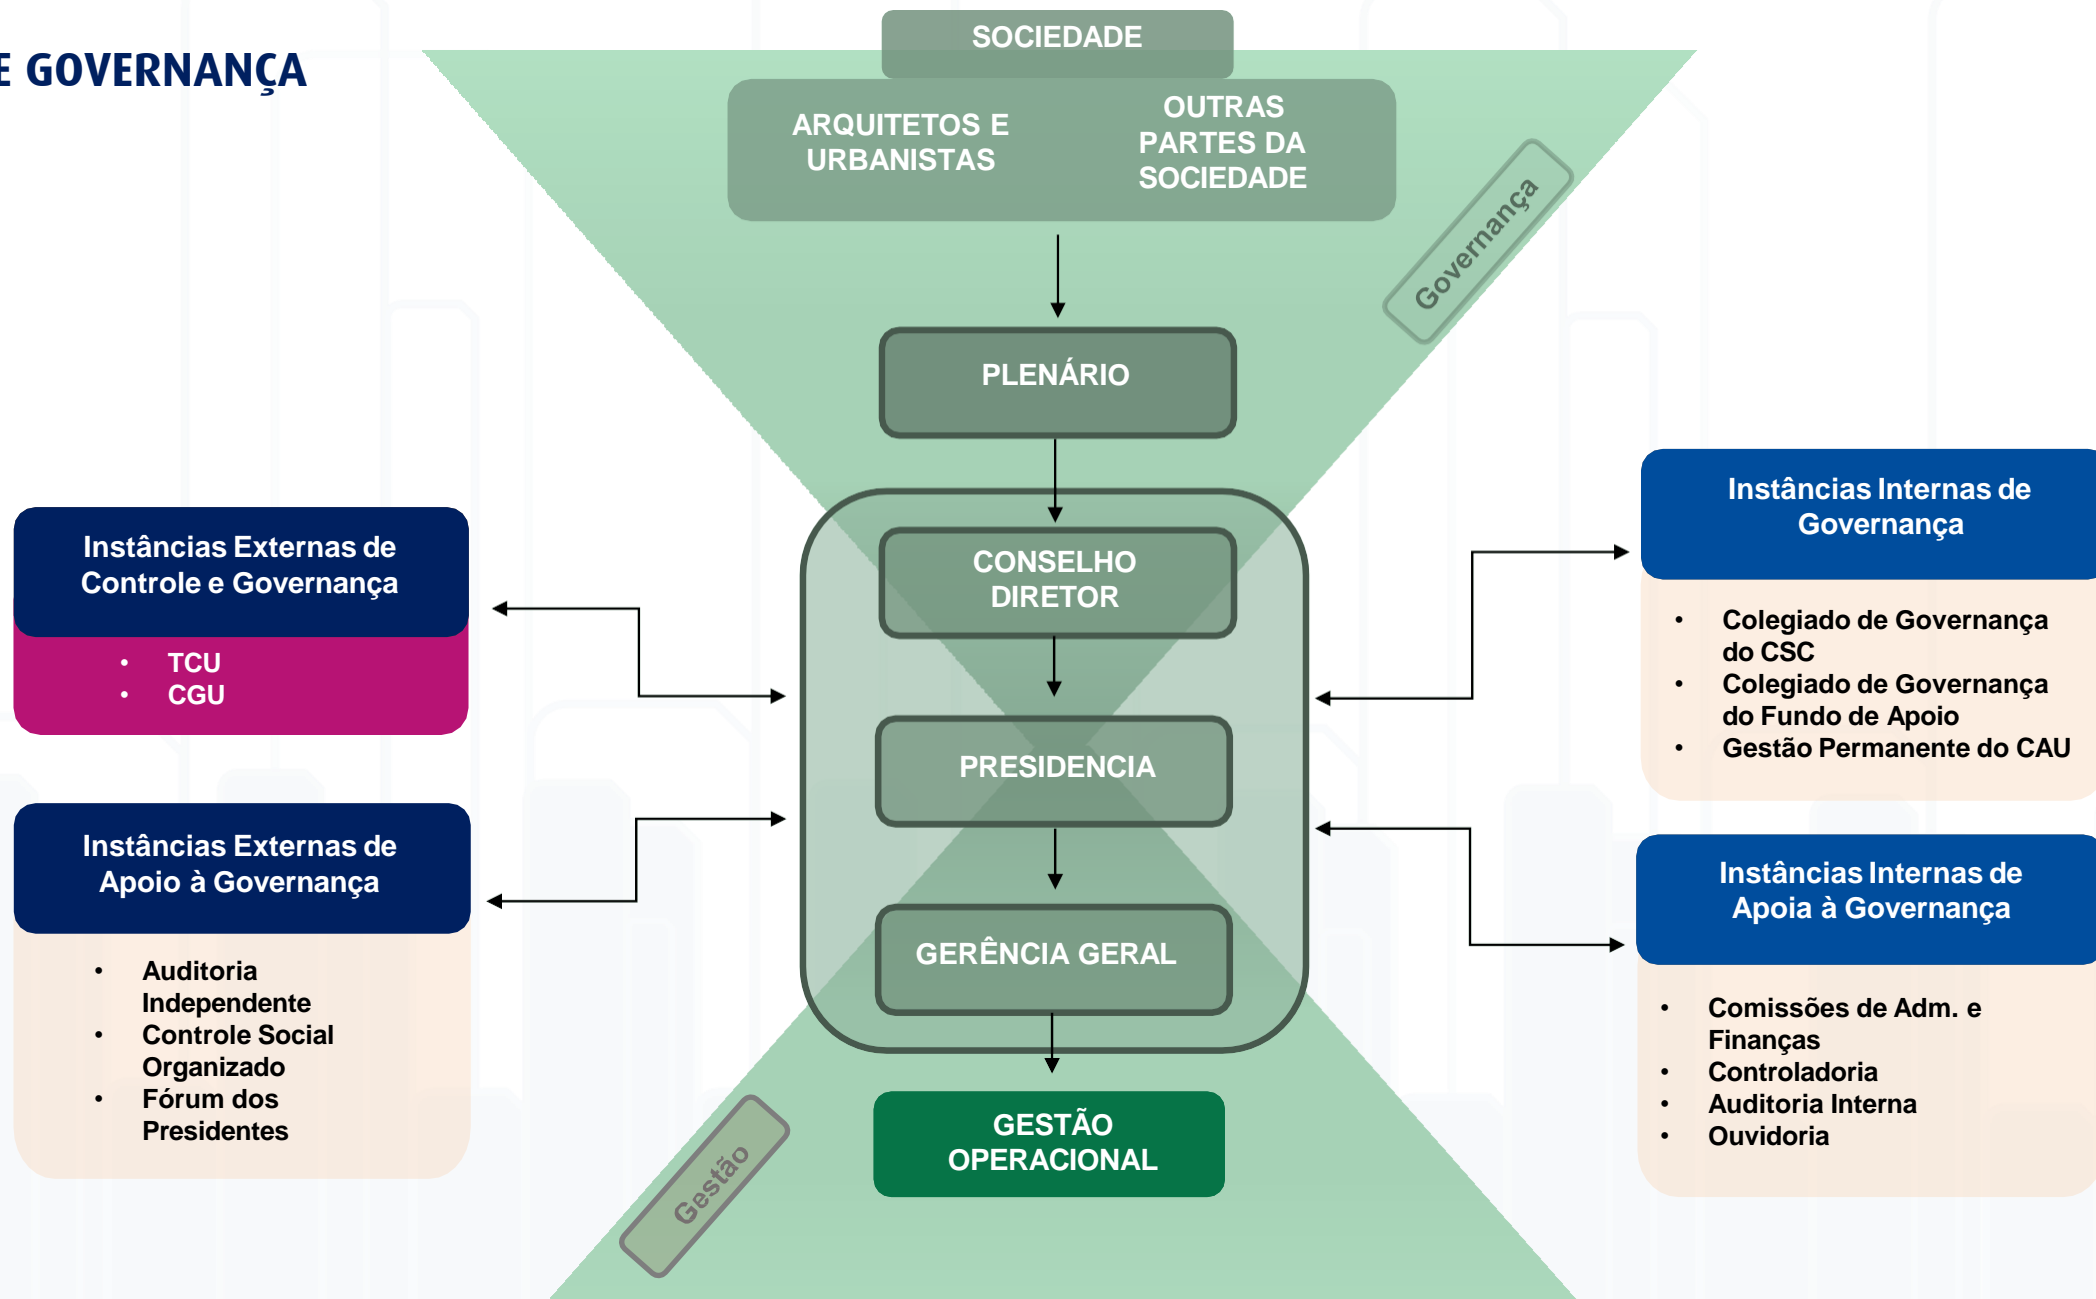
E GOVERNANÇA

SOCIEDADE

ARQUITETOS E URBANISTAS

OUTRAS PARTES DA SOCIEDADE

Governança

PLENÁRIO

CONSELHO DIRETOR

PRESIDENCIA

GERÊNCIA GERAL

GESTÃO OPERACIONAL

Gestão

Instâncias Externas de Controle e Governança

- TCU
- CGU

Instâncias Externas de Apoio à Governança

- Auditoria Independente
- Controle Social Organizado
- Fórum dos Presidentes

Instâncias Internas de Governança

- Colegiado de Governança do CSC
- Colegiado de Governança do Fundo de Apoio
- Gestão Permanente do CAU

Instâncias Internas de Apoia à Governança

- Comissões de Adm. e Finanças
- Controladoria
- Auditoria Interna
- Ouvidoria